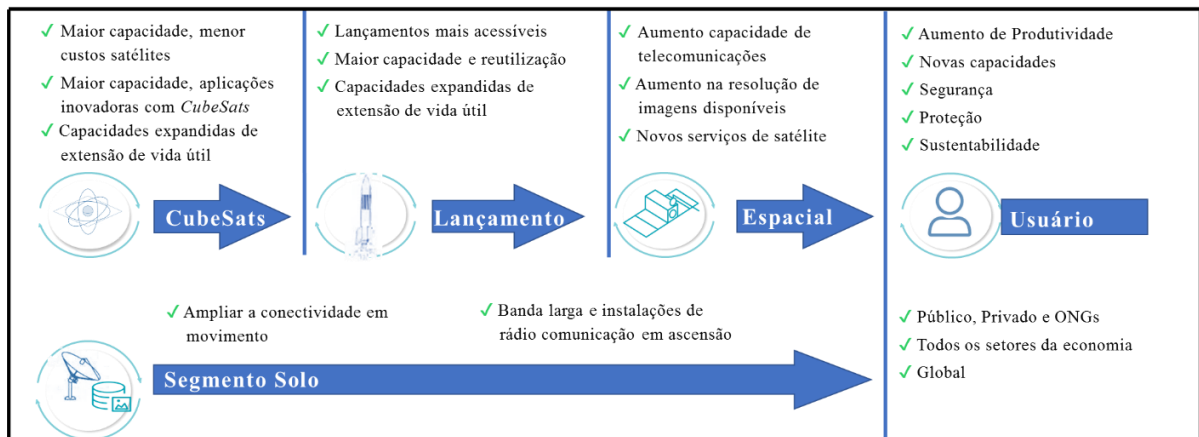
✓ Maior capacidade, menor custos satélites

✓ Maior capacidade, aplicações inovadoras com *CubeSats*

✓ Capacidades expandidas de extensão de vida útil

CubeSats

✓ Lançamentos mais acessíveis

✓ Maior capacidade e reutilização

✓ Capacidades expandidas de extensão de vida útil

Lançamento

✓ Aumento capacidade de telecomunicações

✓ Aumento na resolução de imagens disponíveis

✓ Novos serviços de satélite

Espacial

✓ Aumento de Produtividade

✓ Novas capacidades

✓ Segurança

✓ Proteção

✓ Sustentabilidade

Usuário

✓ Ampliar a conectividade em movimento

✓ Banda larga e instalações de rádio comunicação em ascensão

Segmento Solo

✓ Público, Privado e ONGs

✓ Todos os setores da economia

✓ Global